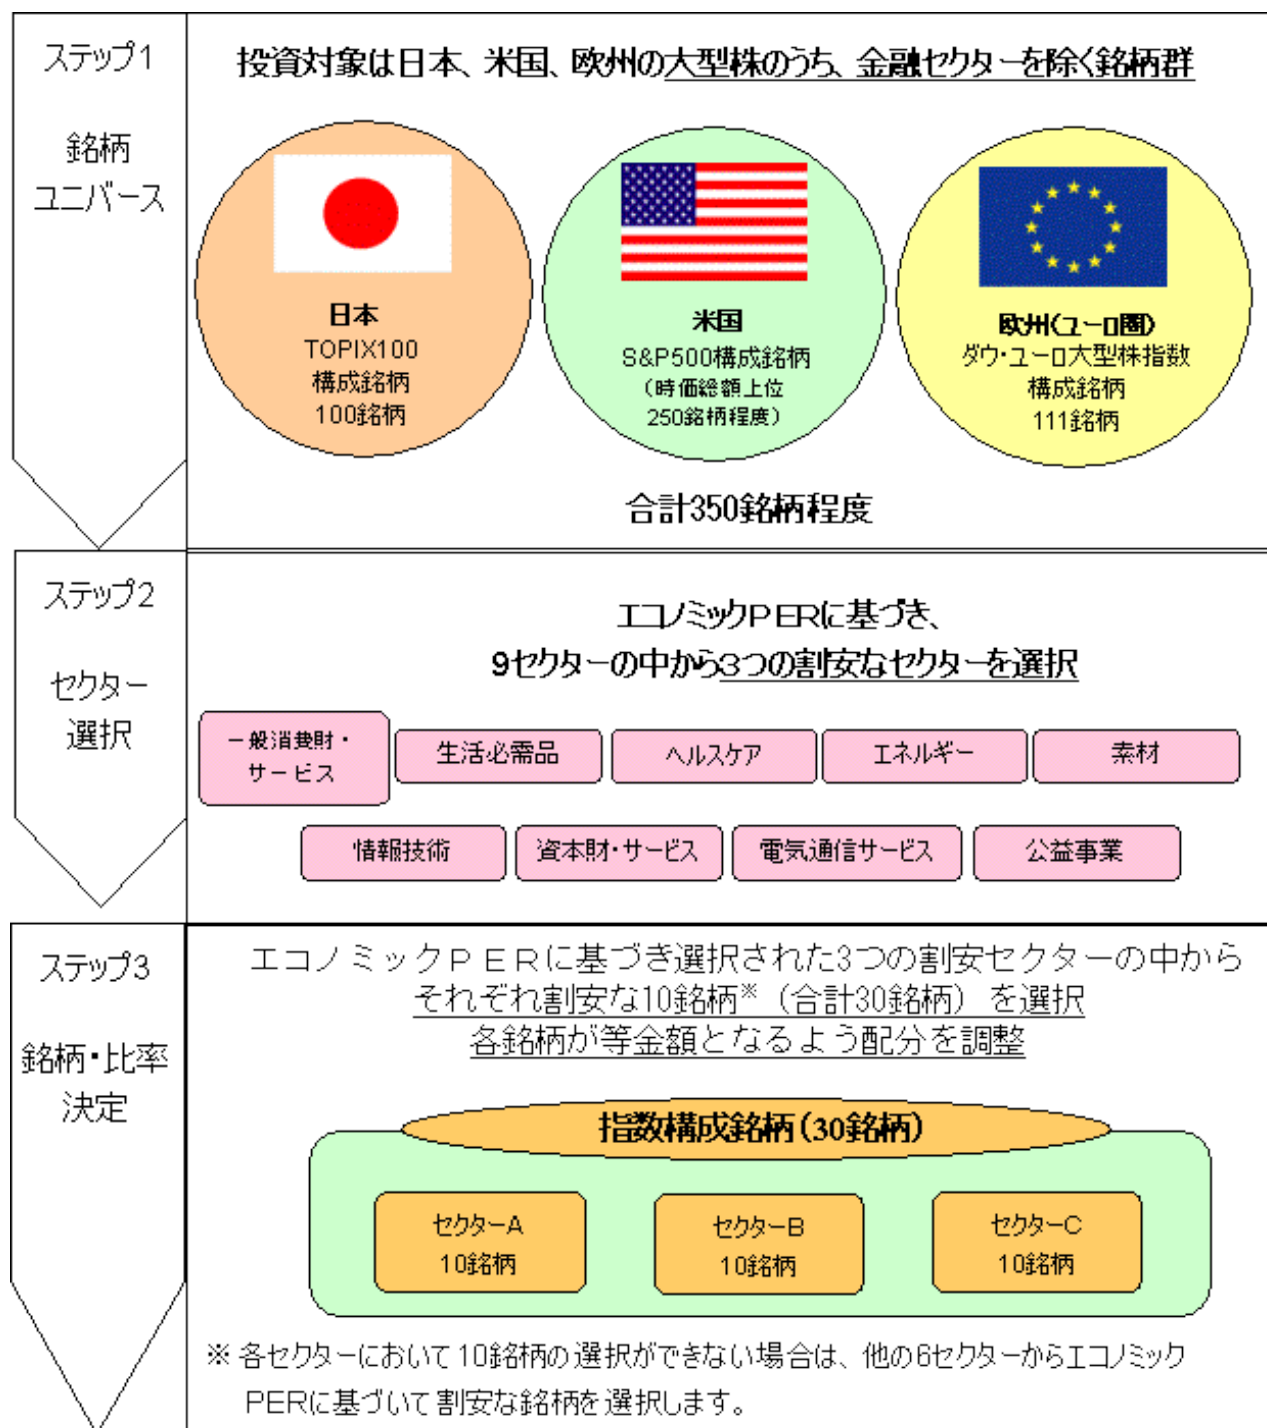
ステップ1

銘柄ユニバース

投資対象は日本、米国、欧州の大型株のうち、金融セクターを除く銘柄群

日本
TOPIX100
構成銘柄
100銘柄

米国
S&P500構成銘柄
（時価総額上位
250銘柄程度）

欧州（ユーロ圏）
ダウ・ユーロ大型株指数
構成銘柄
111銘柄

合計350銘柄程度

ステップ2

セクター選択

エコノミックPERに基づき、
9セクターの中から3つの割安なセクターを選択

一般消費財・サービス

生活必需品

ヘルスケア

エネルギー

素材

情報技術

資本財・サービス

電気通信サービス

公益事業

ステップ3

銘柄・比率決定

エコノミックPERに基づき選択された3つの割安セクターの中から
それぞれ割安な10銘柄※（合計30銘柄）を選択
各銘柄が等金額となるよう配分を調整

指数構成銘柄（30銘柄）

セクターA
10銘柄

セクターB
10銘柄

セクターC
10銘柄

※各セクターにおいて10銘柄の選択ができない場合は、他の6セクターからエコノミックPERに基づいて割安な銘柄を選択します。